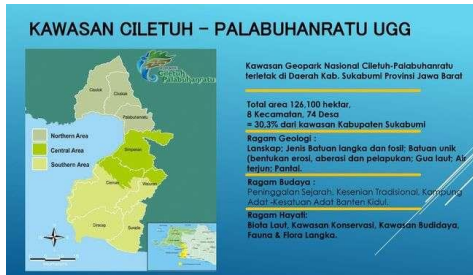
KAWASAN CILETUH – PALABUHANRATU UGG

Geopark Ciletuh Palabuhanratu

Northern Area
Central Area
Southern Area

Ciemas
Ciracap
Waluran
Surade
Simpenan
Palabuhanratu
Cikakak
Cisolok
Ciletuh

Kawasan Geopark Nasional Ciletuh-Palabuhanratu terletak di Daerah Kab. Sukabumi Provinsi Jawa Barat

Total area 126,100 hektar, 8 Kecamatan, 74 Desa = 30,3% dari kawasan Kabupaten Sukabumi

Ragam Geologi :
Lanskap; Jenis Batuan langka dan fosil; Batuan unik (bentukan erosi, aberasi dan pelapukan; Gua laut; Air terjun; Pantai.

Ragam Budaya :
Peninggalan Sejarah, Kesenian Tradisional, Kampung Adat -Kesatuan Adat Banten Kidul.

Ragam Hayati:
Biota Laut, Kawasan Konservasi, Kawasan Budidaya, Fauna & Flora Langka.